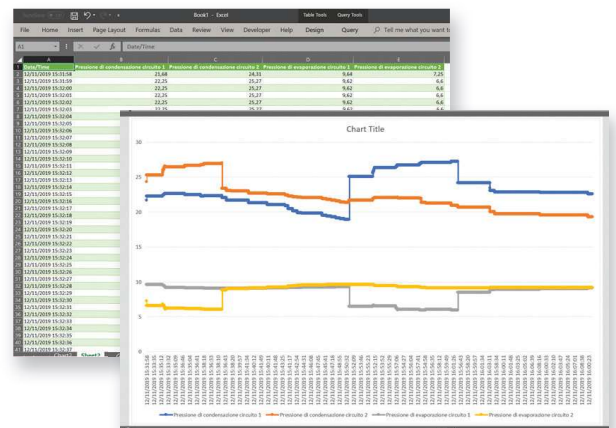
Book1 - Excel

Table Tools

Query Tools

File

Home

Insert

Page Layout

Formulas

Data

Review

View

Developer

Help

Design

Query

Tell me what you want to

A1

Date/Time

| | A | B | C | D | E |
|---|---|---|---|---|---|
| 1 | Date/Time | Pressione di condensazione circuito 1 | Pressione di condensazione circuito 2 | Pressione di evaporazione circuito 1 | Pressione di evaporazione circuito 2 |
| 2 | 12/11/2019 15:31:58 | 21,68 | 24,31 | 9,64 | 7,25 |
| 3 | 12/11/2019 15:31:59 | 22,25 | 25,27 | 9,62 | 6,6 |
| 4 | 12/11/2019 15:32:00 | 22,25 | 25,27 | 9,62 | 6,6 |
| 5 | 12/11/2019 15:32:01 | 22,25 | 25,27 | 9,62 | 6,6 |
| 6 | 12/11/2019 15:32:02 | 22,25 | 25,27 | 9,62 | 6,6 |
| 7 | 12/11/2019 15:32:03 | | | | |
| 8 | 12/11/2019 15:32:04 | | | | |
| 9 | 12/11/2019 15:32:05 | | | | |
| 10 | 12/11/2019 15:32:06 | | | | |
| 11 | 12/11/2019 15:32:07 | | | | |
| 12 | 12/11/2019 15:32:08 | | | | |
| 13 | 12/11/2019 15:32:09 | | | | |
| 14 | 12/11/2019 15:32:10 | | | | |
| 15 | 12/11/2019 15:32:11 | | | | |
| 16 | 12/11/2019 15:32:12 | | | | |
| 17 | 12/11/2019 15:32:13 | | | | |
| 18 | 12/11/2019 15:32:14 | | | | |
| 19 | 12/11/2019 15:32:15 | | | | |
| 20 | 12/11/2019 15:32:16 | | | | |
| 21 | 12/11/2019 15:32:17 | | | | |
| 22 | 12/11/2019 15:32:18 | | | | |
| 23 | 12/11/2019 15:32:19 | | | | |
| 24 | 12/11/2019 15:32:20 | | | | |
| 25 | 12/11/2019 15:32:21 | | | | |
| 26 | 12/11/2019 15:32:22 | | | | |
| 27 | 12/11/2019 15:32:23 | | | | |
| 28 | 12/11/2019 15:32:24 | | | | |
| 29 | 12/11/2019 15:32:25 | | | | |
| 30 | 12/11/2019 15:32:26 | | | | |
| 31 | 12/11/2019 15:32:27 | | | | |
| 32 | 12/11/2019 15:32:28 | | | | |
| 33 | 12/11/2019 15:32:29 | | | | |
| 34 | 12/11/2019 15:32:30 | | | | |
| 35 | 12/11/2019 15:32:31 | | | | |
| 36 | 12/11/2019 15:32:32 | | | | |
| 37 | 12/11/2019 15:32:33 | | | | |
| 38 | 12/11/2019 15:32:34 | | | | |
| 39 | 12/11/2019 15:32:35 | | | | |
| 40 | 12/11/2019 15:32:36 | | | | |

Sheet2

Chart Title

30
25
20
15
10
5
0

Pressione di condensazione circuito 1
Pressione di condensazione circuito 2
Pressione di evaporazione circuito 1
Pressione di evaporazione circuito 2